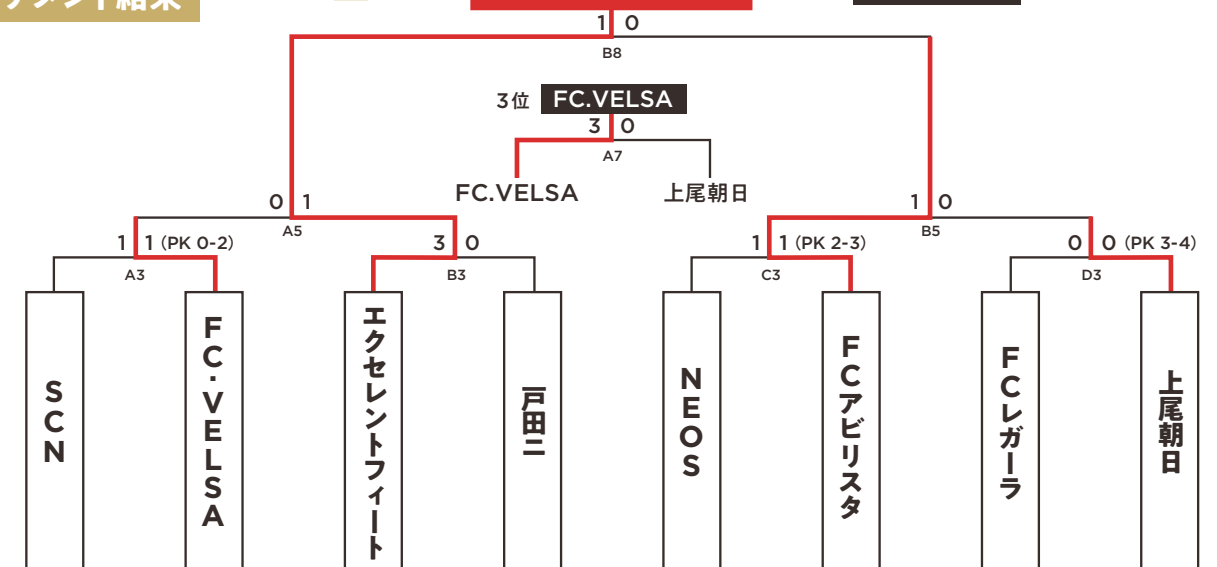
ナメント結果

1 0
B8

3位 FC.VELSA
3 0
A7

FC.VELSA 上尾朝日

0 1
A5

1 0
B5

1 1 (PK 0-2)
A3

3 0
B3

1 1 (PK 2-3)
C3

0 0 (PK 3-4)
D3

SCN

FC・VELSA

エクセレントフィート

戸田二

NEOS

FCアビリスタ

FCレガーラ

上尾朝日